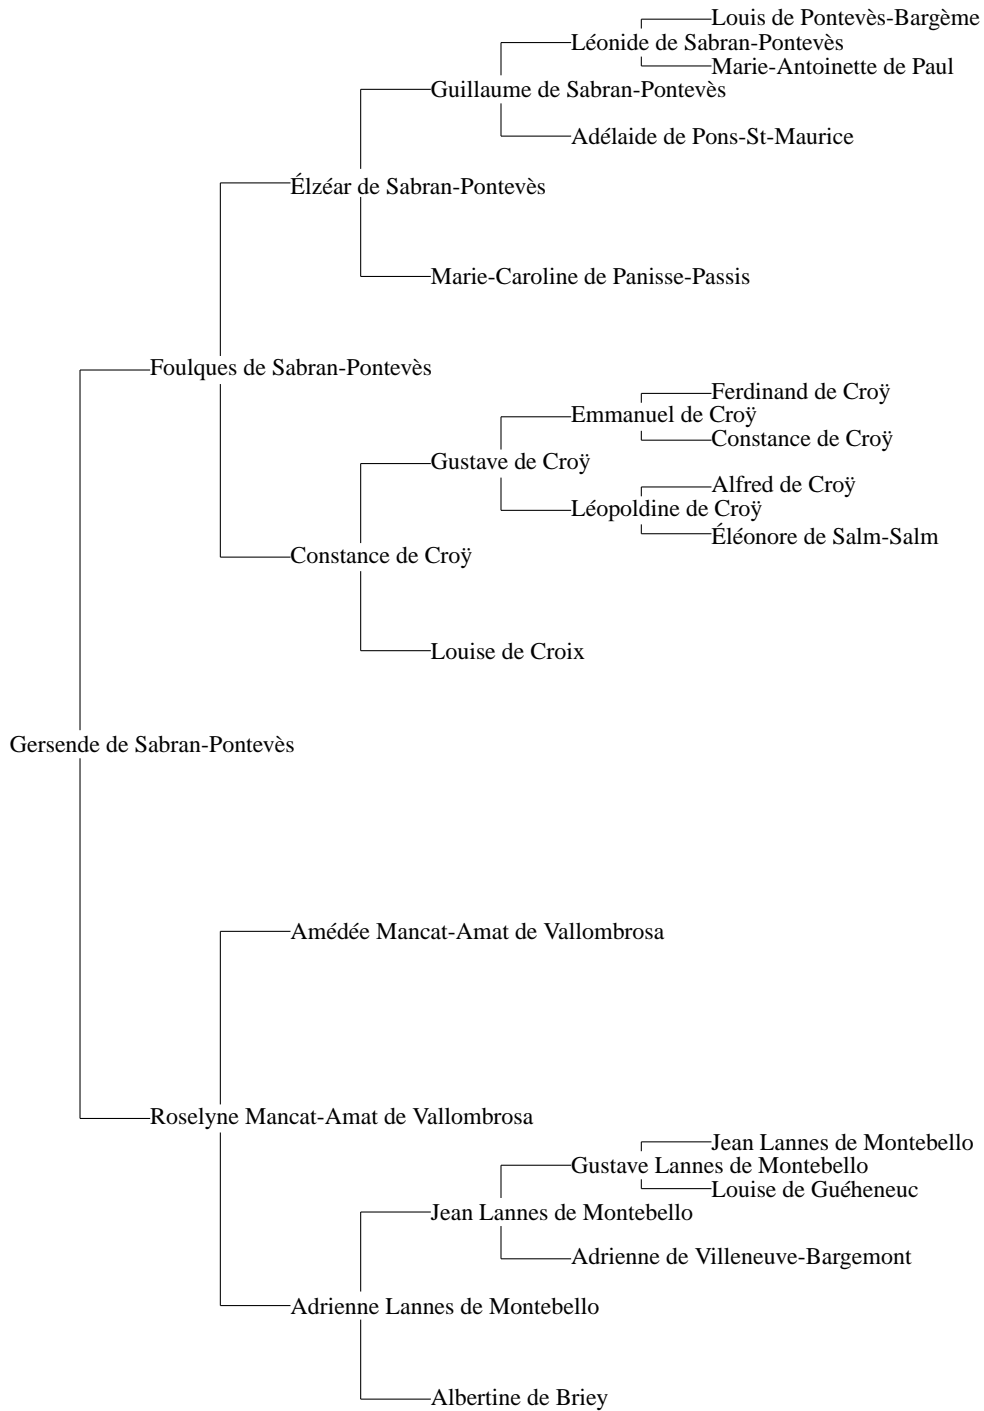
Louis de Pontevès-Bargème
Léonide de Sabran-Pontevès
Marie-Antoinette de Paul
Guillaume de Sabran-Pontevès
Adélaide de Pons-St-Maurice
Élzéar de Sabran-Pontevès
Marie-Caroline de Panisse-Passis
Foulques de Sabran-Pontevès
Ferdinand de Croÿ
Emmanuel de Croÿ
Constance de Croÿ
Gustave de Croÿ
Alfred de Croÿ
Léopoldine de Croÿ
Éléonore de Salm-Salm
Constance de Croÿ
Louise de Croix
Gersende de Sabran-Pontevès
Amédée Mancat-Amat de Vallombrosa
Roselyne Mancat-Amat de Vallombrosa
Jean Lannes de Montebello
Gustave Lannes de Montebello
Louise de Guéheneuc
Jean Lannes de Montebello
Adrienne de Villeneuve-Bargemont
Adrienne Lannes de Montebello
Albertine de Briey